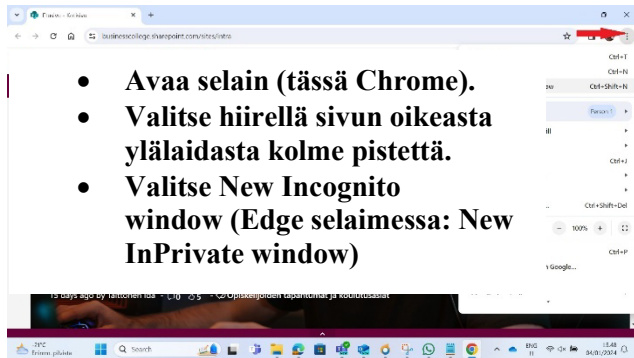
Etusivu - Kotisivu
businesscollege.sharepoint.com/sites/intra

- Avaa selain (tässä Chrome).
- Valitse hiirellä sivun oikeasta ylälaidasta kolme pistettä.
- Valitse New Incognito window (Edge selaimessa: New InPrivate window)

Ctrl+T
Ctrl+N
Ctrl+Shift+N
Person 1
Ctrl+J
Ctrl+Shift+Del
100%
Ctrl+P
Google...

15 days ago by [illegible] 0 5 Opiskelijoiden tapahtumat ja koulutusasiat

Search
ENG FI
13.48
04/01/2024